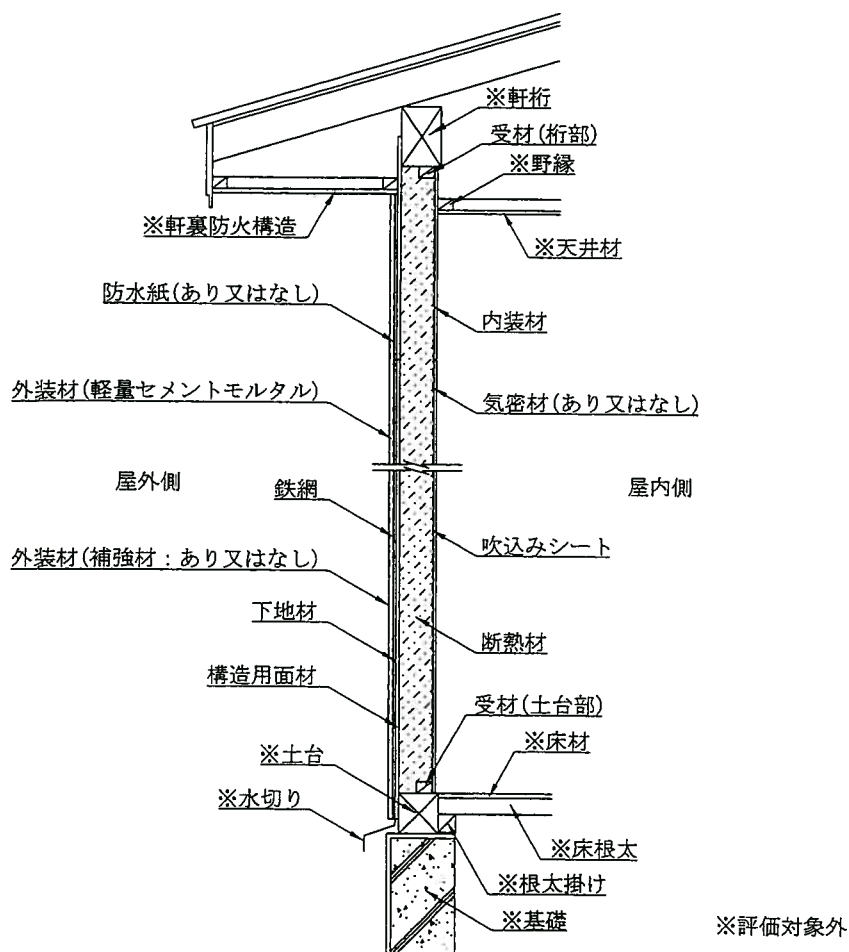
※軒桁
受材(桁部)
※野縁
※軒裏防火構造
※天井材
防水紙(あり又はなし)
内装材
外装材(軽量セメントモルタル)
気密材(あり又はなし)
屋外側
屋内側
鉄網
外装材(補強材：あり又はなし)
吹込みシート
下地材
断熱材
構造用面材
受材(土台部)
※土台
※床材
※水切り
※床根太
※根太掛け
※基礎
※評価対象外